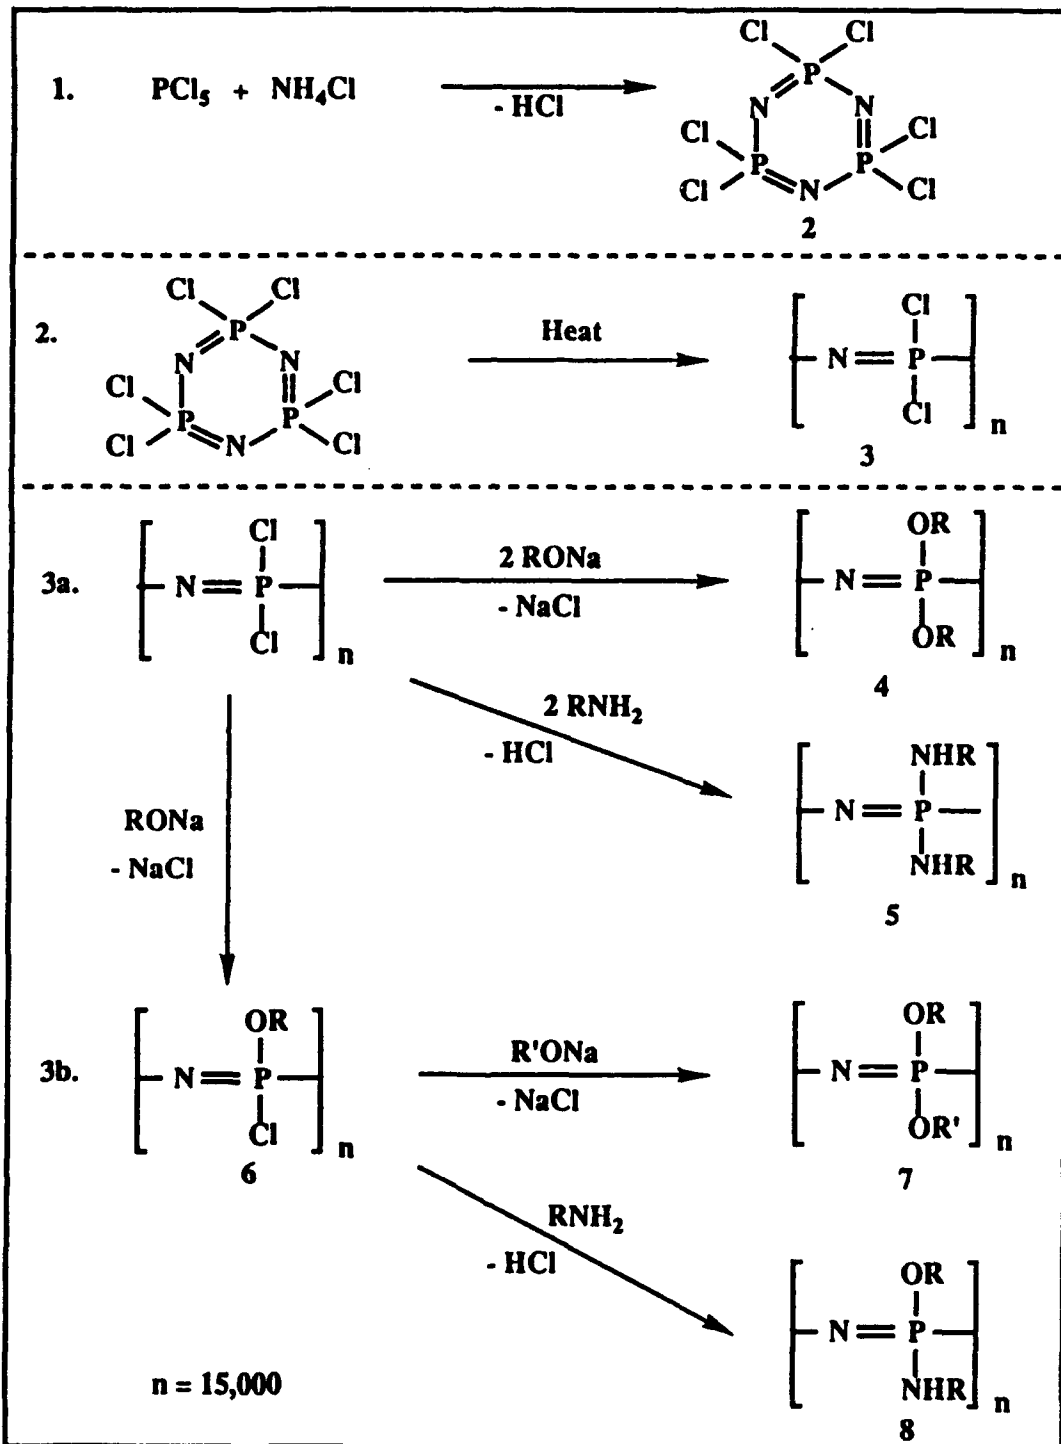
1. $PCl_5$ + $NH_4Cl$ - HCl

Cl Cl P N N Cl P N P Cl Cl Cl

2

2. Cl Cl P N N Cl P N P Cl Cl Cl

Heat

$\left[ N=P(Cl)(Cl) \right]_n$

3

3a. $\left[ N=P(Cl)(Cl) \right]_n$

2 RONa
- NaCl

$\left[ N=P(OR)(OR) \right]_n$

4

2 $RNH_2$
- HCl

$\left[ N=P(NHR)(NHR) \right]_n$

5

RONa
- NaCl

3b. $\left[ N=P(OR)(Cl) \right]_n$

6

R'ONa
- NaCl

$\left[ N=P(OR)(OR') \right]_n$

7

$RNH_2$
- HCl

$\left[ N=P(OR)(NHR) \right]_n$

8

n = 15,000